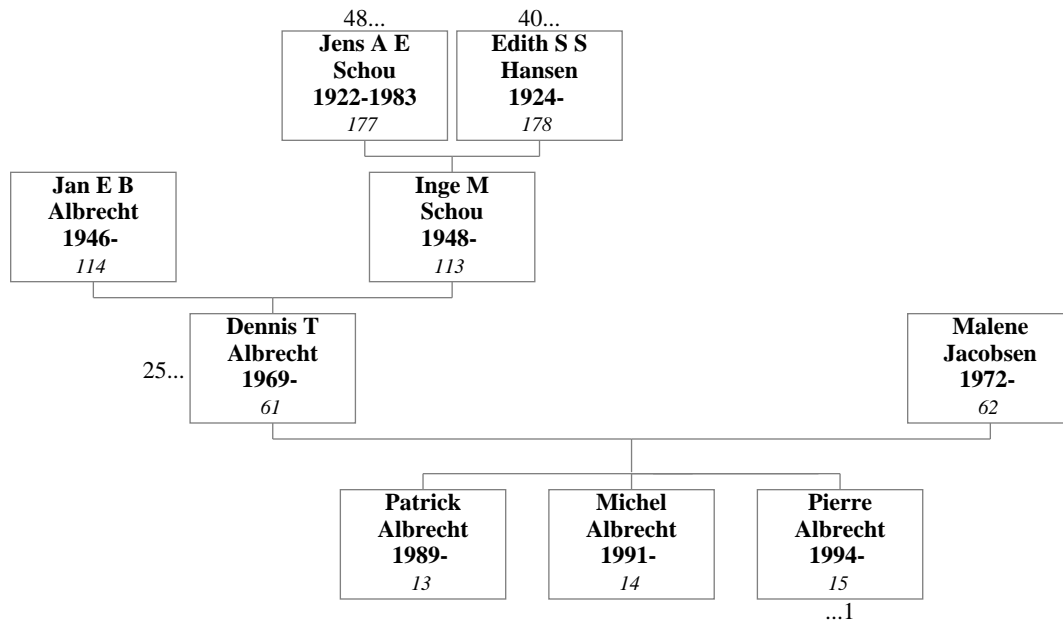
48...
Jens A E Schou 1922-1983
177

40...
Edith S S Hansen 1924-
178

Jan E B Albrecht 1946-
114

Inge M Schou 1948-
113

25...
Dennis T Albrecht 1969-
61

Malene Jacobsen 1972-
62

Patrick Albrecht 1989-
13

Michel Albrecht 1991-
14

Pierre Albrecht 1994-
15
...1